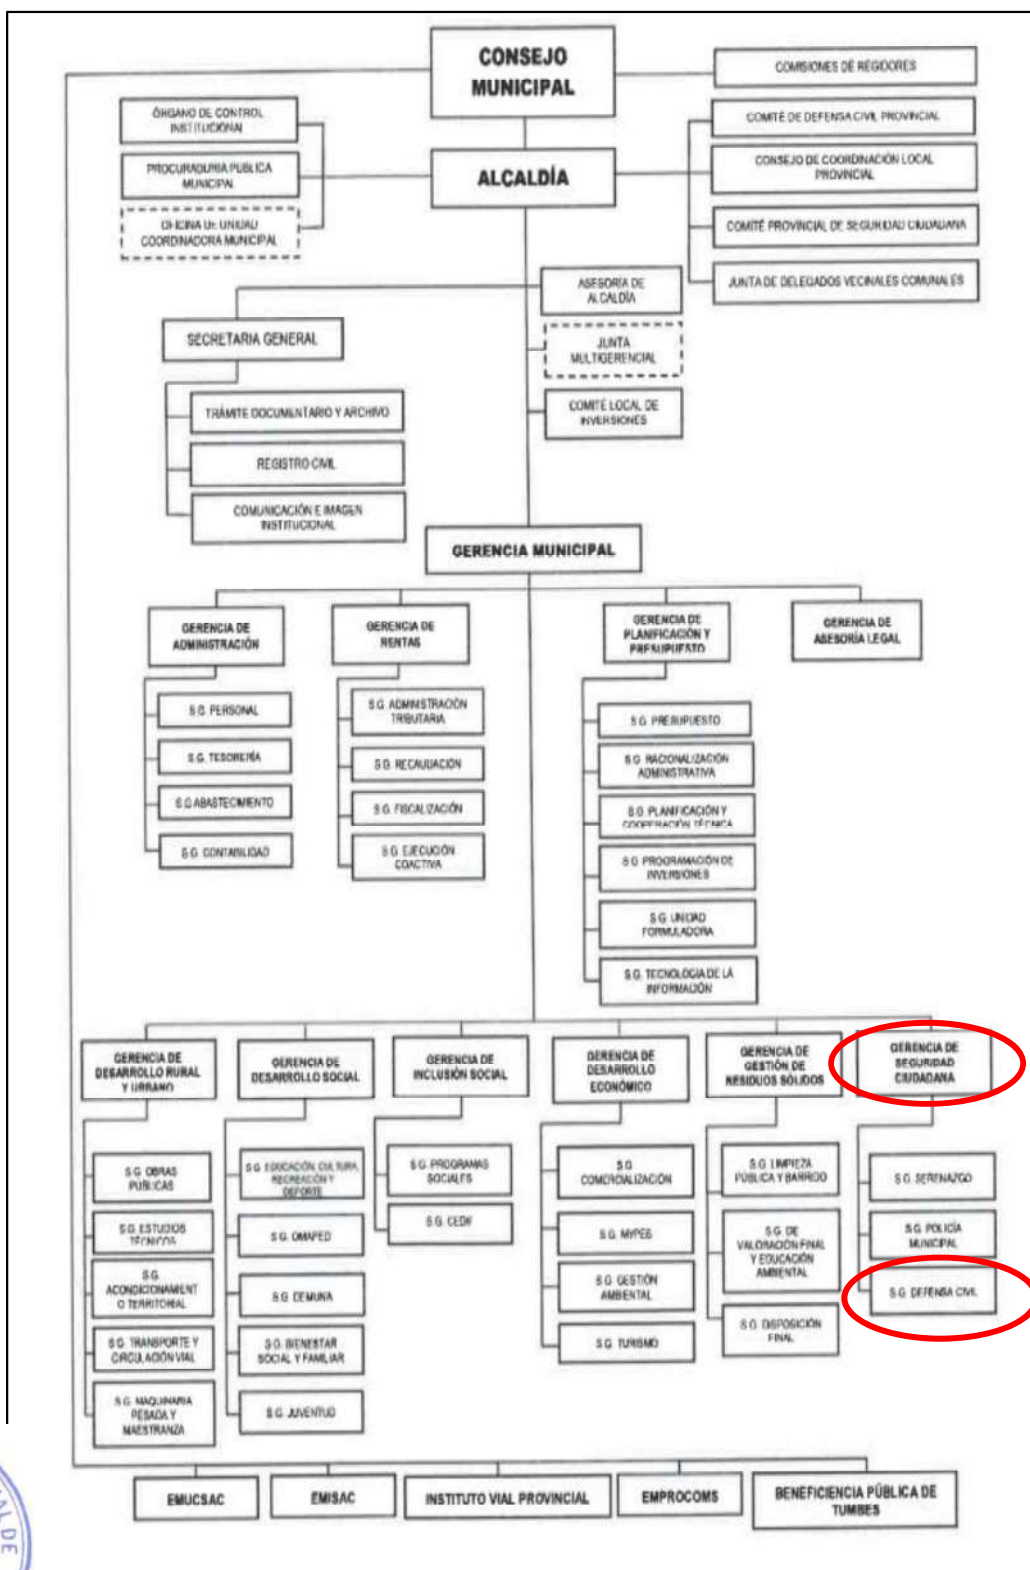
CONSEJO MUNICIPAL

COMISIONES DE REGIDORES

ÓRGANO DE CONTROL INSTITUCIONAL

PROCURADURÍA PÚBLICA MUNICIPAL

OFICINA DE UNIDAD COORDINADORA MUNICIPAL

ALCALDÍA

COMITÉ DE DEFENSA CIVIL PROVINCIAL

CONSEJO DE COORDINACIÓN LOCAL PROVINCIAL

COMITÉ PROVINCIAL DE SEGURIDAD CIUDADANA

JUNTA DE DELEGADOS VECINALES COMUNALES

ASESORÍA DE ALCALDÍA

JUNTA MULTIGERENCIAL

COMITÉ LOCAL DE INVERSIONES

SECRETARIA GENERAL

TRÁMITE DOCUMENTARIO Y ARCHIVO

REGISTRO CIVIL

COMUNICACIÓN E IMAGEN INSTITUCIONAL

GERENCIA MUNICIPAL

GERENCIA DE ADMINISTRACIÓN

S.G. PERSONAL

S.G. TESORERÍA

S.G ABASTECIMIENTO

S.G. CONTABILIDAD

GERENCIA DE RENTAS

S.G. ADMINISTRACIÓN TRIBUTARIA

S.G. RECAUDACIÓN

S.G. FISCALIZACIÓN

S.G. EJECUCIÓN COACTIVA

GERENCIA DE PLANIFICACIÓN Y PRESUPUESTO

S.G. PRESUPUESTO

S.G. RACIONALIZACIÓN ADMINISTRATIVA

S.G. PLANIFICACIÓN Y COOPERACIÓN TÉCNICA

S.G. PROGRAMACIÓN DE INVERSIONES

S.G. UNIDAD FORMULADORA

S.G. TECNOLOGÍA DE LA INFORMACIÓN

GERENCIA DE ASESORÍA LEGAL

GERENCIA DE DESARROLLO RURAL Y URBANO

S.G. OBRAS PÚBLICAS

S.G. ESTUDIOS TÉCNICOS

S.G. ACONDICIONAMIENTO TERRITORIAL

S.G. TRANSPORTE Y CIRCULACIÓN VIAL

S.G. MAQUINARIA PESADA Y MAESTRANZA

GERENCIA DE DESARROLLO SOCIAL

S.G. EDUCACIÓN, CULTURA, RECREACIÓN Y DEPORTE

S.G. OMAPED

S.G. DEMUNA

S.G. BIENESTAR SOCIAL Y FAMILIAR

S.G. JUVENTUD

GERENCIA DE INCLUSIÓN SOCIAL

S.G. PROGRAMAS SOCIALES

S.G. CEDIF

GERENCIA DE DESARROLLO ECONÓMICO

S.G. COMERCIALIZACIÓN

S.G. MYPES

S.G. GESTIÓN AMBIENTAL

S.G. TURISMO

GERENCIA DE GESTIÓN DE RESIDUOS SÓLIDOS

S.G. LIMPIEZA PÚBLICA Y BARRIDO

S.G. DE VALORACIÓN FINAL Y EDUCACIÓN AMBIENTAL

S.G. DISPOSICIÓN FINAL

GERENCIA DE SEGURIDAD CIUDADANA

S.G. SERENAZGO

S.G. POLICÍA MUNICIPAL

S.G. DEFENSA CIVIL

EMUCSAC

EMISAC

INSTITUTO VIAL PROVINCIAL

EMPROCOMS

BENEFICENCIA PÚBLICA DE TUMBES